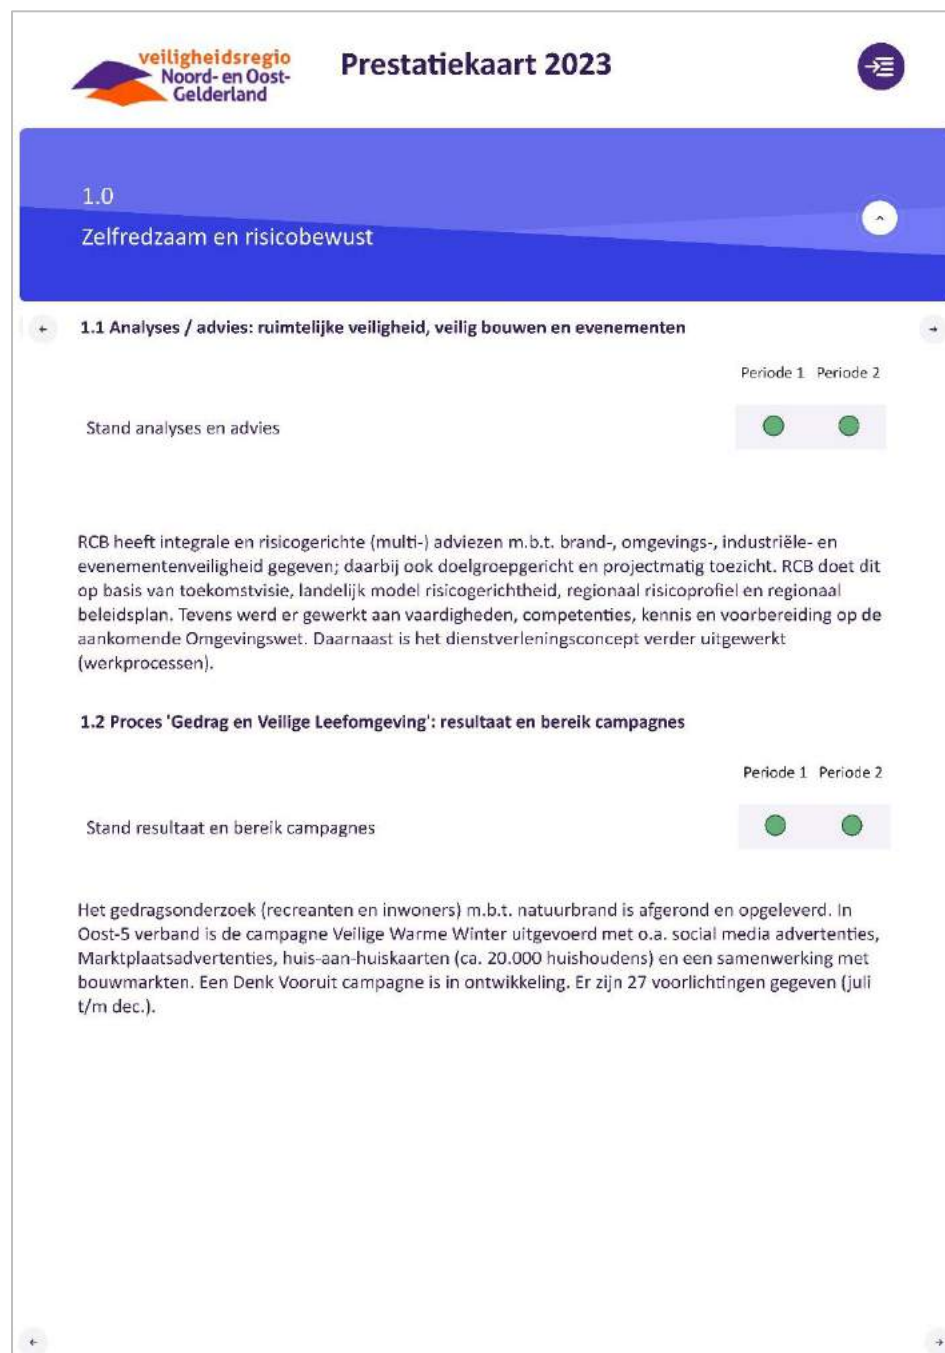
veiligheidsregio
Noord- en Oost-
Gelderland

Prestatiekaart 2023

1.0
Zelfredzaam en risicobewust

1.1 Analyses / advies: ruimtelijke veiligheid, veilig bouwen en evenementen

| | Periode 1 | Periode 2 |
|---|---|---|
| Stand analyses en advies | | |

RCB heeft integrale en risicogerichte (multi-) adviezen m.b.t. brand-, omgevings-, industriële- en evenementenveiligheid gegeven; daarbij ook doelgroepgericht en projectmatig toezicht. RCB doet dit op basis van toekomstvisie, landelijk model risicogerichtheid, regionaal risicoprofiel en regionaal beleidsplan. Tevens werd er gewerkt aan vaardigheden, competenties, kennis en voorbereiding op de aankomende Omgevingswet. Daarnaast is het dienstverleningsconcept verder uitgewerkt (werkprocessen).

1.2 Proces 'Gedrag en Veilige Leefomgeving': resultaat en bereik campagnes

| | Periode 1 | Periode 2 |
|---|---|---|
| Stand resultaat en bereik campagnes | | |

Het gedragsonderzoek (recreanten en inwoners) m.b.t. natuurbrand is afgerond en opgeleverd. In Oost-5 verband is de campagne Veilige Warme Winter uitgevoerd met o.a. social media advertenties, Marktplaatsadvertenties, huis-aan-huiskaarten (ca. 20.000 huishoudens) en een samenwerking met bouwmarkten. Een Denk Vooruit campagne is in ontwikkeling. Er zijn 27 voorlichtingen gegeven (juli t/m dec.).